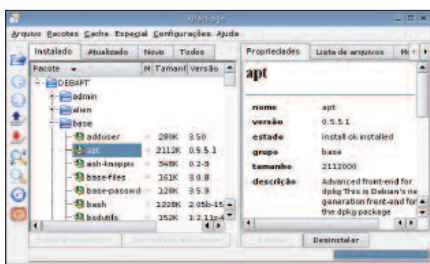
Kpackage

Arquivo Pacotes Cache Especial Configurações Ajuda

Instalado Atualizado Novo Todos

| Pacote | M | Tamanho | Versão |
|---|---|---|---|
| DEBAPT | | | |
| admin | | | |
| alien | | | |
| base | | | |
| adduser | | 280K | 3.50 |
| apt | | 2112K | 0.5.5.1 |
| ash-knoppix | | 548K | 0.2-3 |
| base-files | | 161K | 3.0.8 |
| base-passwd | | 128K | 3.5.3 |
| bash | | 1228K | 2.05b-15 |
| bsdutils | | 352K | 1:2.11z-4 |

Propriedades Lista de arquivos

apt

| | |
|---|---|
| nome | apt |
| versão | 0.5.5.1 |
| estado | install ok installed |
| grupo | base |
| tamanho | 2112000 |
| descrição | Advanced front-end for dpkg This is Debian's next generation front-end for the dpkg package |

Atualizar Desinstalar